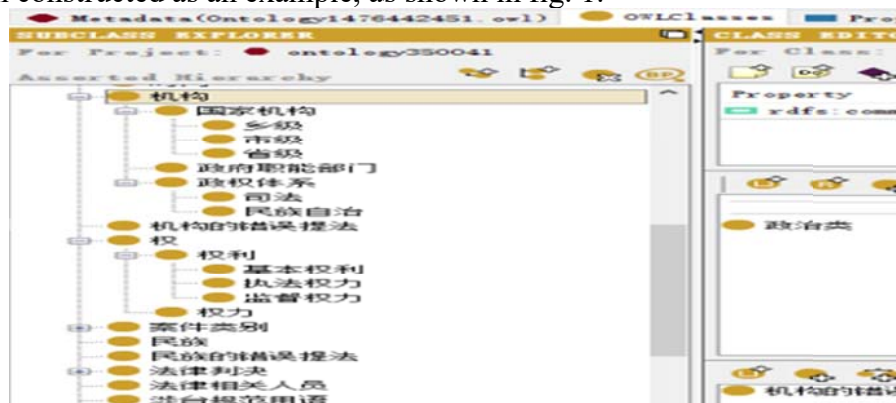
constructed as an example, as shown in fig. 1.

Metadata(Ontology1476442451.owl) OWLClasses Pro

SUBCLASS EXPLORER
For Project: ontology350041
Asserted Hierarchy

机构
国家机构
乡级
市级
省级
政府职能部门
政权体系
司法
民族自治
机构的错误提法
权
权利
基本权利
执法权力
监督权力
权力
案件类别
民族
民族的错误提法
法律判决
法律相关人员
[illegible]

CLASS EDITO
For Class:
Property
rdfs:comm
政治类
机构的错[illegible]